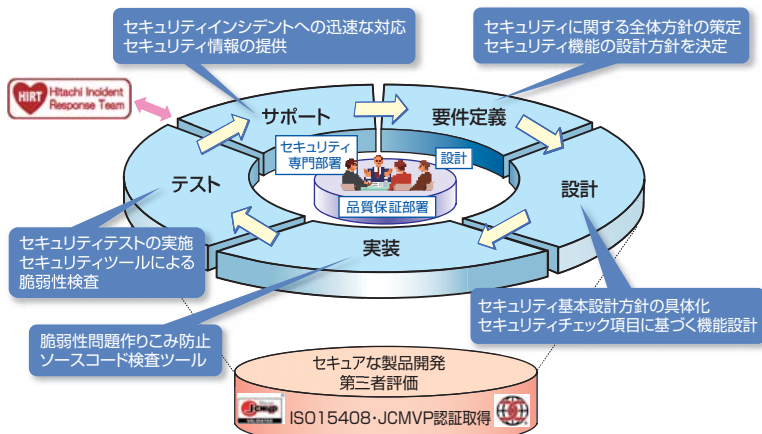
セキュリティインシデントへの迅速な対応
セキュリティ情報の提供

セキュリティに関する全体方針の策定
セキュリティ機能の設計方針を決定

HIRT Hitachi Incident Response Team

サポート

要件定義

セキュリティ専門部署

設計

品質保証部署

テスト

設計

実装

セキュリティテストの実施
セキュリティツールによる脆弱性検査

セキュリティ基本設計方針の具体化
セキュリティチェック項目に基づく機能設計

脆弱性問題作りこみ防止
ソースコード検査ツール

セキュアな製品開発
第三者評価

ISO15408・JCMVP認証取得